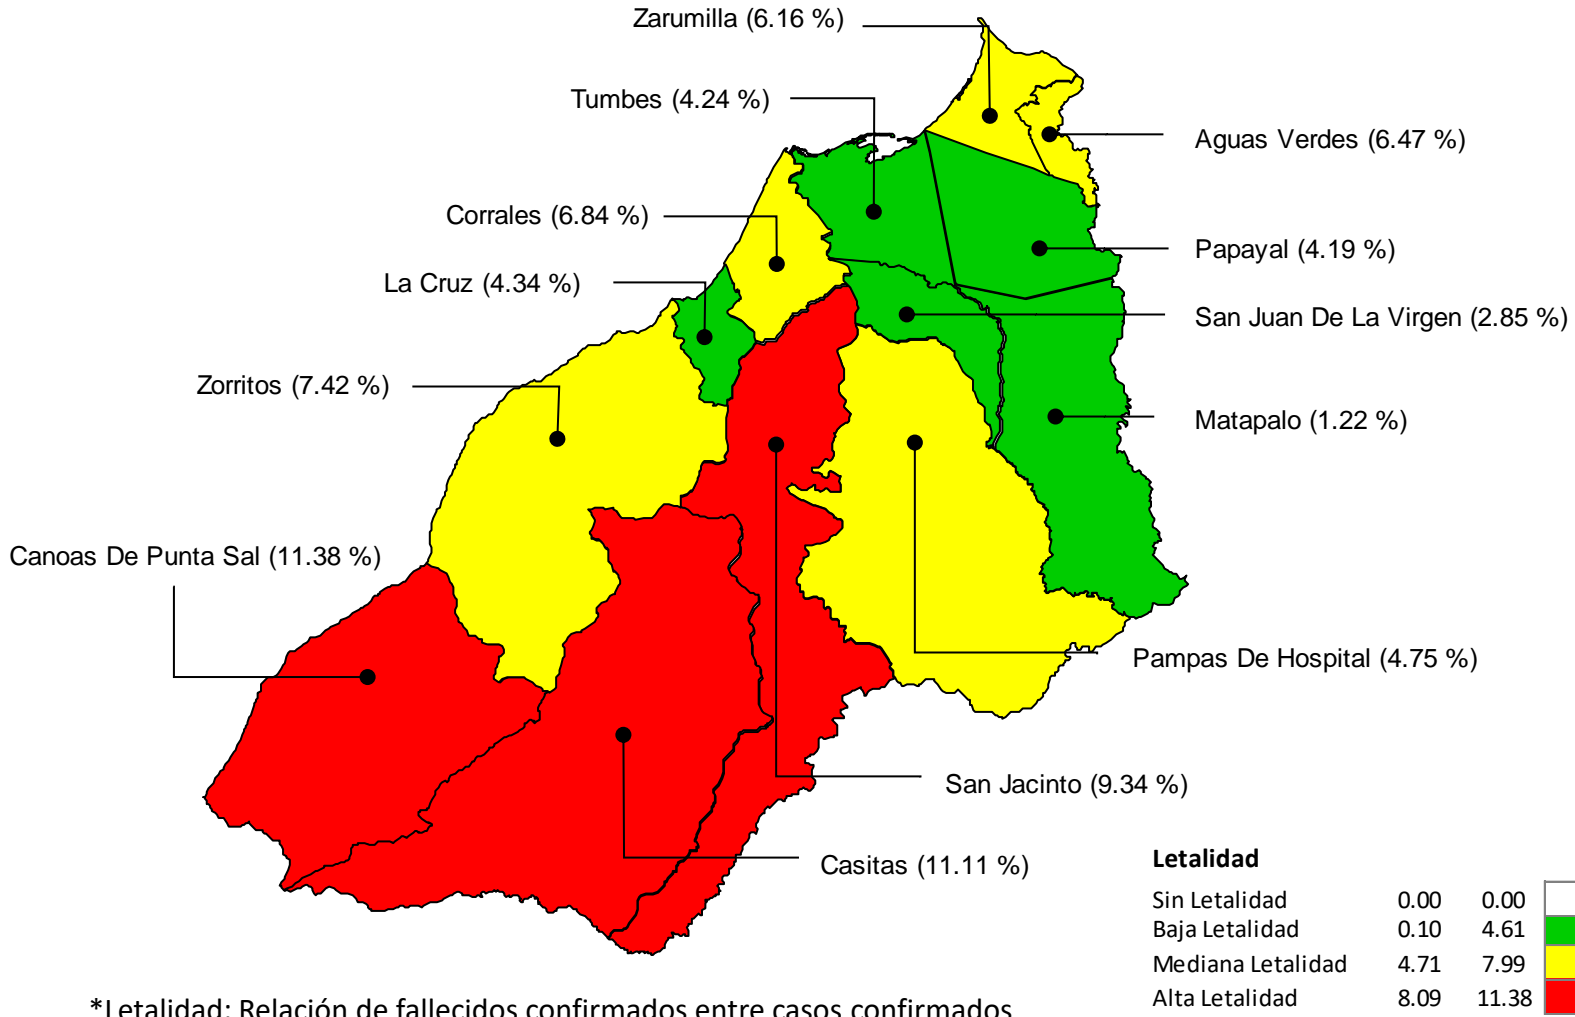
Zarumilla (6.16 %)
Tumbes (4.24 %)
Aguas Verdes (6.47 %)
Corrales (6.84 %)
Papayal (4.19 %)
La Cruz (4.34 %)
San Juan De La Virgen (2.85 %)
Zorritos (7.42 %)
Matapalo (1.22 %)
Canoas De Punta Sal (11.38 %)
Pampas De Hospital (4.75 %)
San Jacinto (9.34 %)
Casitas (11.11 %)

Letalidad

| | | |
|---|---|---|
| Sin Letalidad | 0.00 | 0.00 |
| Baja Letalidad | 0.10 | 4.61 |
| Mediana Letalidad | 4.71 | 7.99 |
| Alta Letalidad | 8.09 | 11.38 |

*Letalidad: Relación de fallecidos confirmados entre casos confirmados